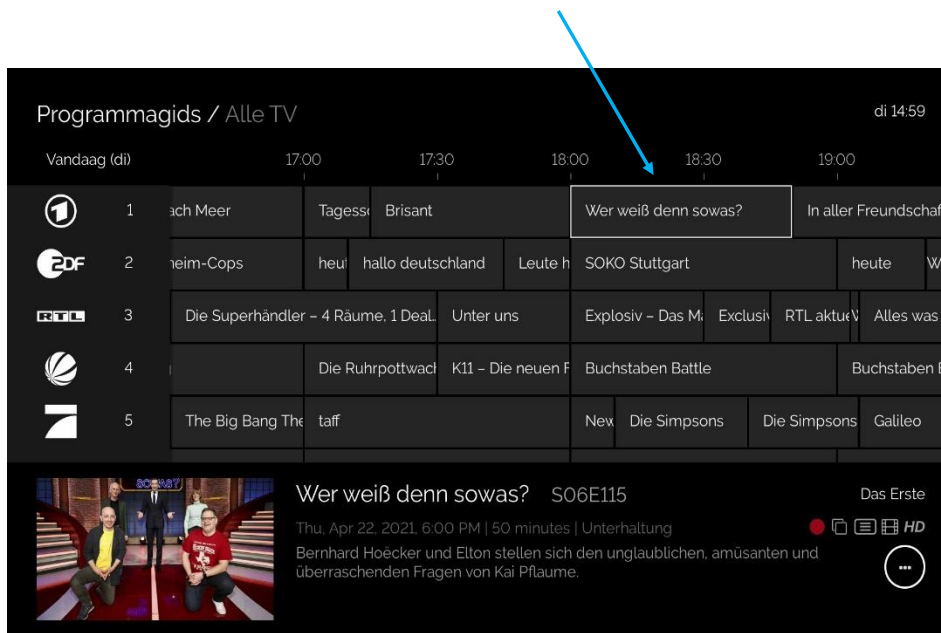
Programmagids / Alle TV

di 14:59

Vandaag (di)

17:00 17:30 18:00 18:30 19:00

1 ach Meer | Tagess | Brisant | Wer weiß denn sowas? | In aller Freundschaf

ZDF 2 heim-Cops | heut | hallo deutschland | Leute h | SOKO Stuttgart | heute | W

RTL 3 Die Superhändler – 4 Räume, 1 Deal. | Unter uns | Explosiv – Das Ma | Exclusiv | RTL aktue | Alles was

4 Die Ruhrpottwach | K11 – Die neuen F | Buchstaben Battle | Buchstaben B

5 The Big Bang The | taff | New | Die Simpsons | Die Simpsons | Galileo

SOWAS?

Wer weiß denn sowas? S06E115

Das Erste

Thu, Apr 22, 2021, 6:00 PM | 50 minutes | Unterhaltung

HD

Bernhard Hoëcker und Elton stellen sich den unglaublichen, amüsanten und überraschenden Fragen von Kai Pflaume.